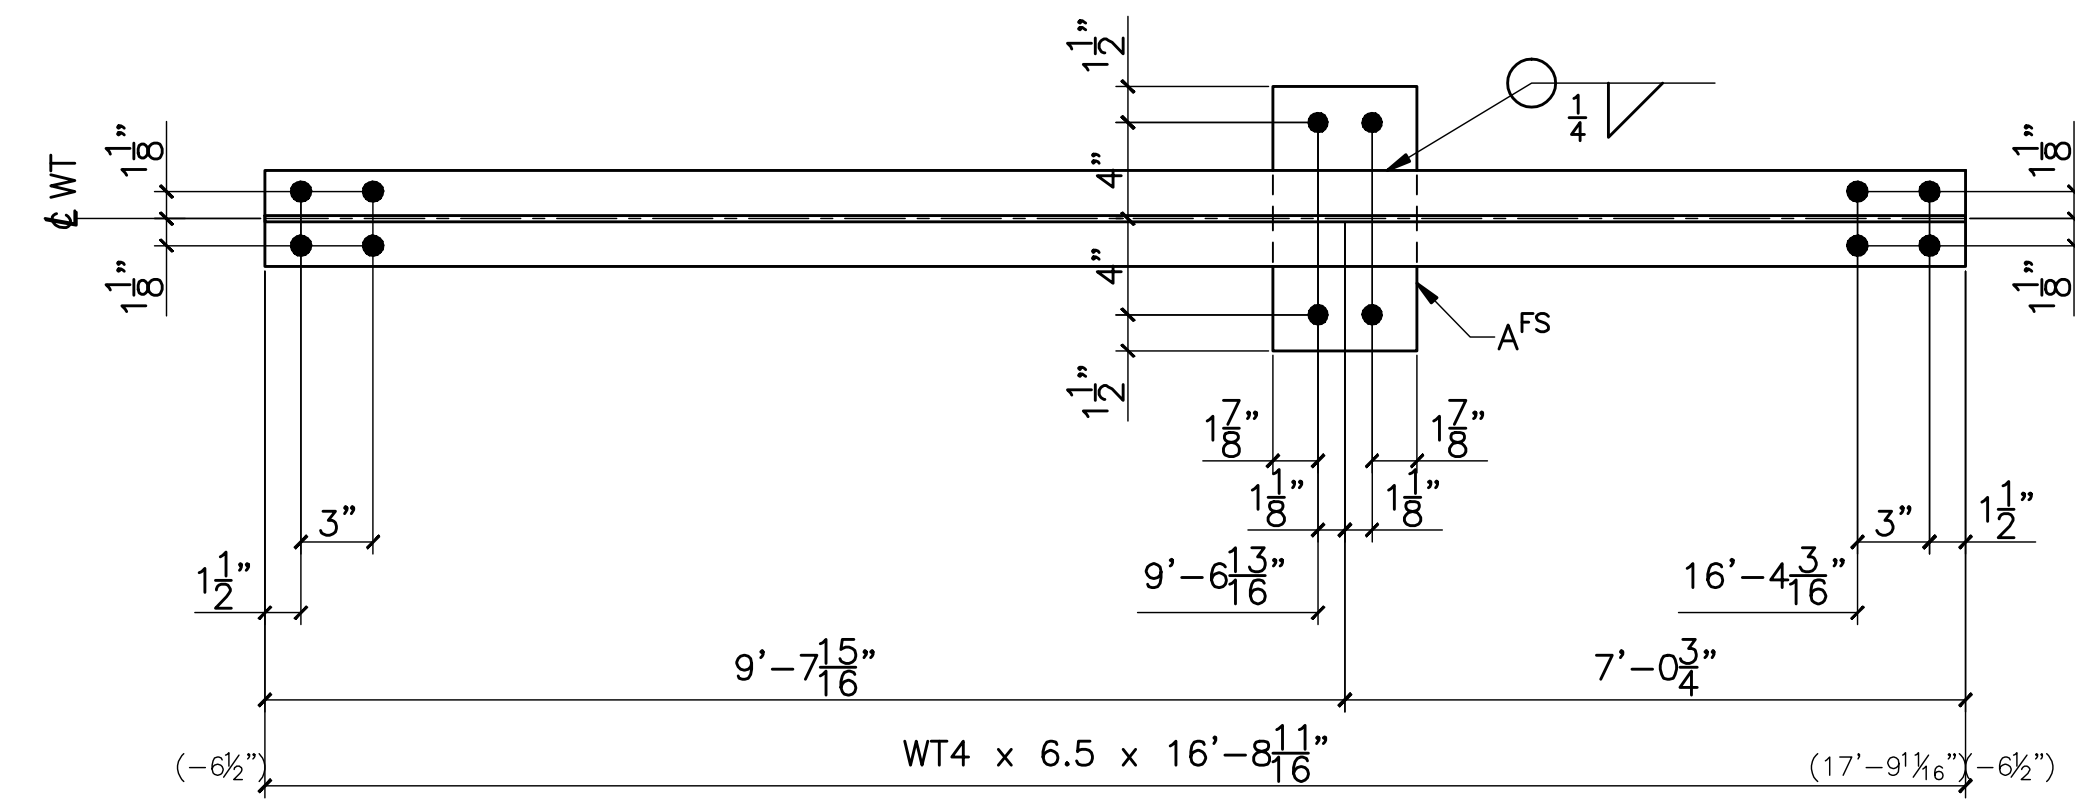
$1\frac{1}{2}$"

$\frac{1}{4}$

$1\frac{1}{8}$"

$1\frac{1}{8}$"

℄ WT

4"

4"

$1\frac{1}{8}$"

$1\frac{1}{8}$"

$A^{FS}$

$1\frac{1}{2}$"

$1\frac{7}{8}$"

$1\frac{7}{8}$"

$1\frac{1}{8}$"

$1\frac{1}{8}$"

3"

3"

$1\frac{1}{2}$"

$1\frac{1}{2}$"

9'$-6\frac{13}{16}$"

16'$-4\frac{3}{16}$"

9'$-7\frac{15}{16}$"

7'$-0\frac{3}{4}$"

(−6½")

WT4 x 6.5 x 16'$-8\frac{11}{16}$"

(17'−9$^{11}$⁄$_{16}$")

(−6½")